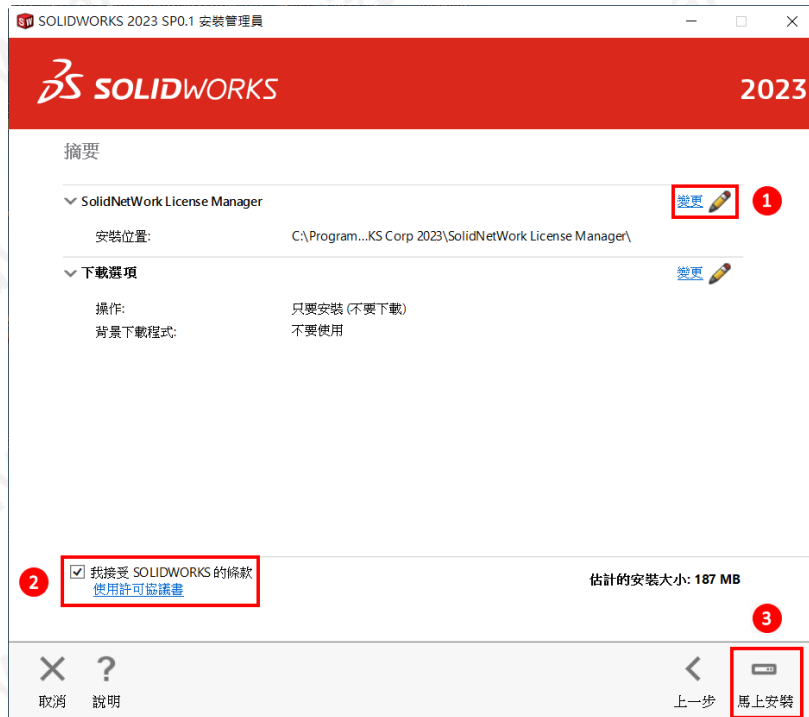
SOLIDWORKS 2023 SP0.1 安裝管理員

SOLIDWORKS

2023

摘要

SolidNetWork License Manager

變更

1

安裝位置: C:\Program...KS Corp 2023\SolidNetWork License Manager\

下載選項

變更

操作: 只要安裝 (不要下載)

背景下載程式: 不要使用

2

我接受 SOLIDWORKS 的條款
使用許可協議書

估計的安裝大小: 187 MB

3

取消

說明

上一步

馬上安裝